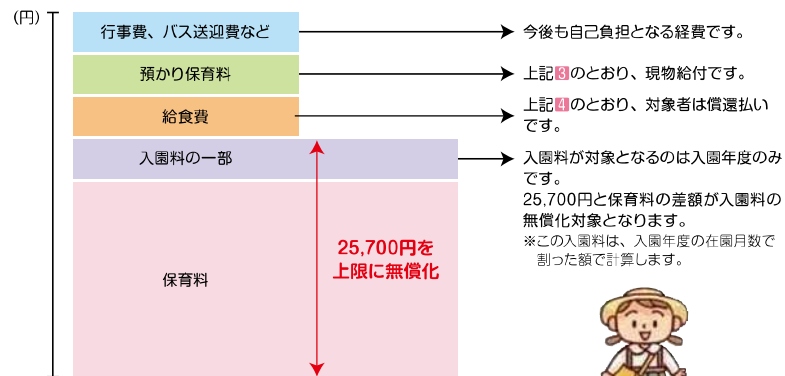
(円)

行事費、バス送迎費など

今後も自己負担となる経費です。

預かり保育料

上記3のとおり、現物給付です。

給食費

上記4のとおり、対象者は償還払いです。

入園料の一部

入園料が対象となるのは入園年度のみです。
25,700円と保育料の差額が入園料の無償化対象となります。
※この入園料は、入園年度の在園月数で割った額で計算します。

25,700円を
上限に無償化

保育料